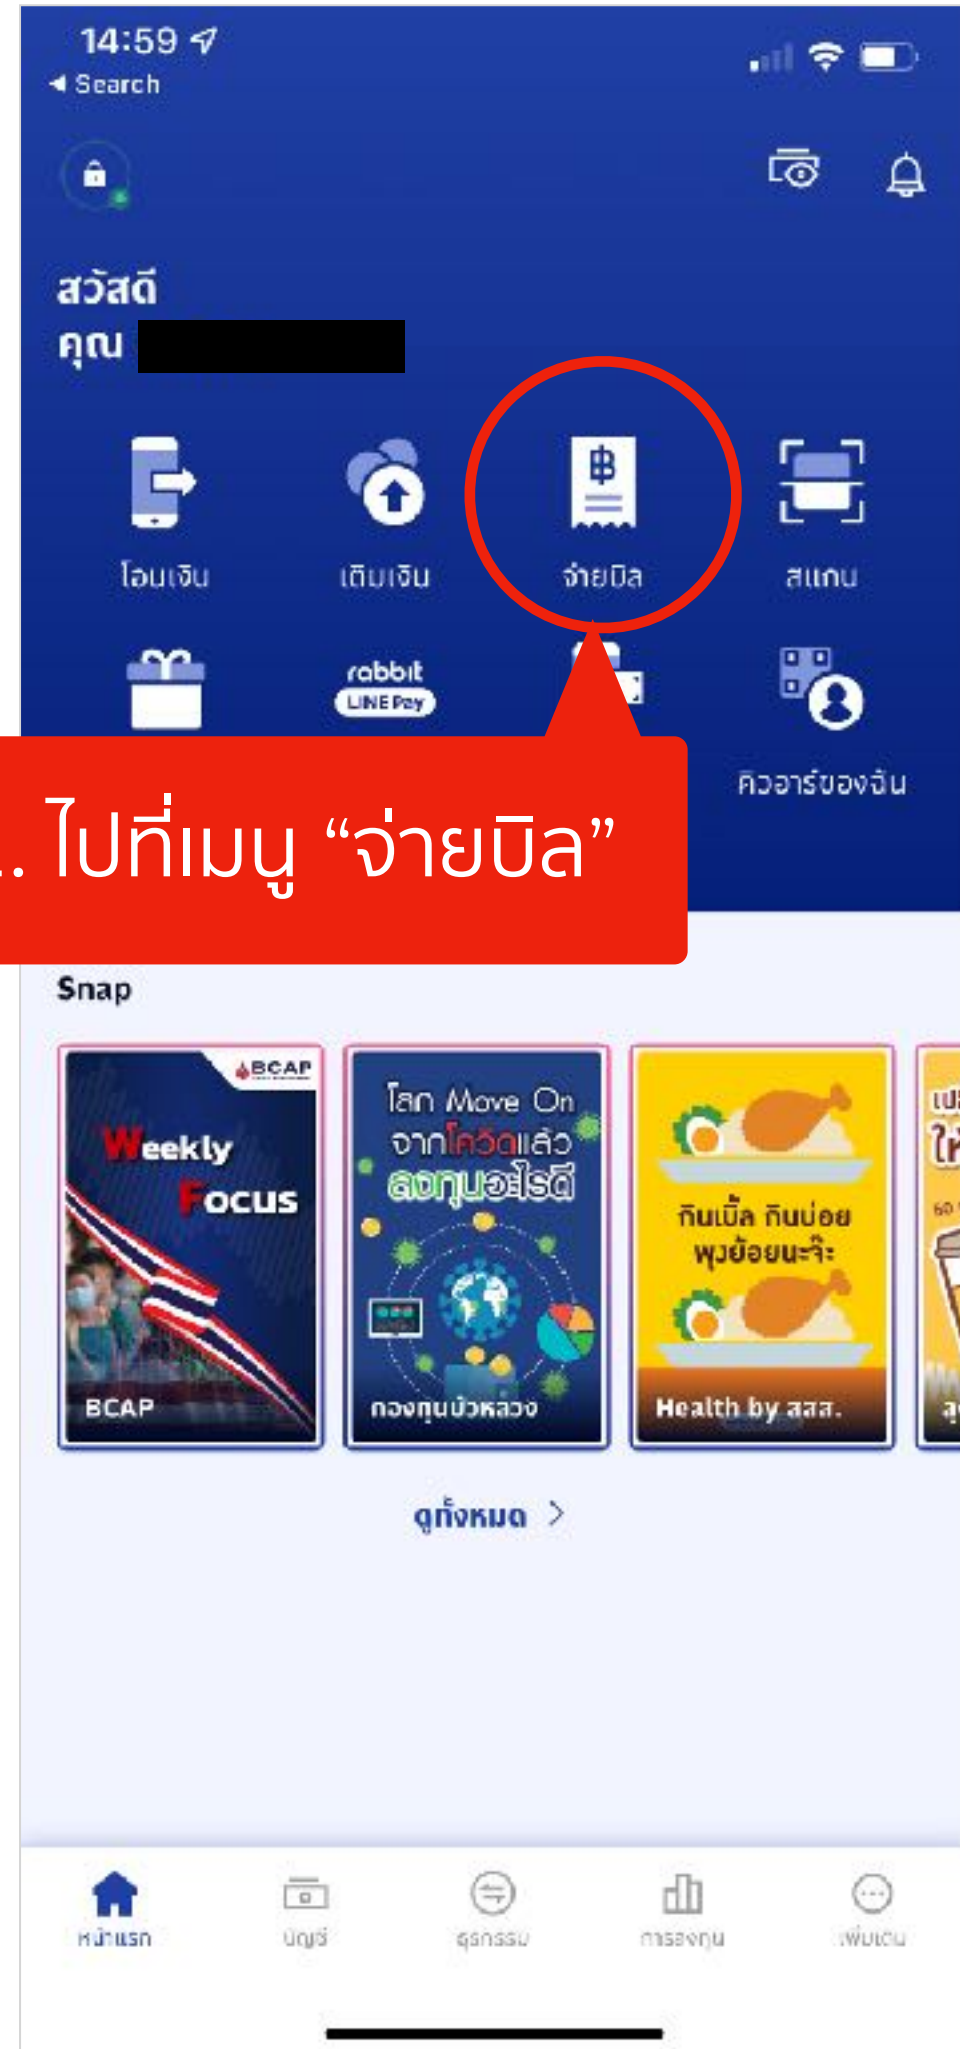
14:59
◂ Search

สวัสดี
คุณ

โอนเงิน
เติมเงิน
จ่ายบิล
สแกน

rabbit LINE Pay

คิวอาร์ของฉัน

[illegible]. ไปที่เมนู “จ่ายบิล”

Snap

BCAP
Weekly Focus
BCAP

โลก Move On จากโควิดแล้ว ลงทุนอะไรดี
กองทุนบัวหลวง

กินเบิ้ล กินบ่อย พุงย้อยนะจ๊ะ
Health by สสส.

ดูทั้งหมด >

หน้าแรก
บัญชี
ธุรกรรม
การลงทุน
เพิ่มเติม